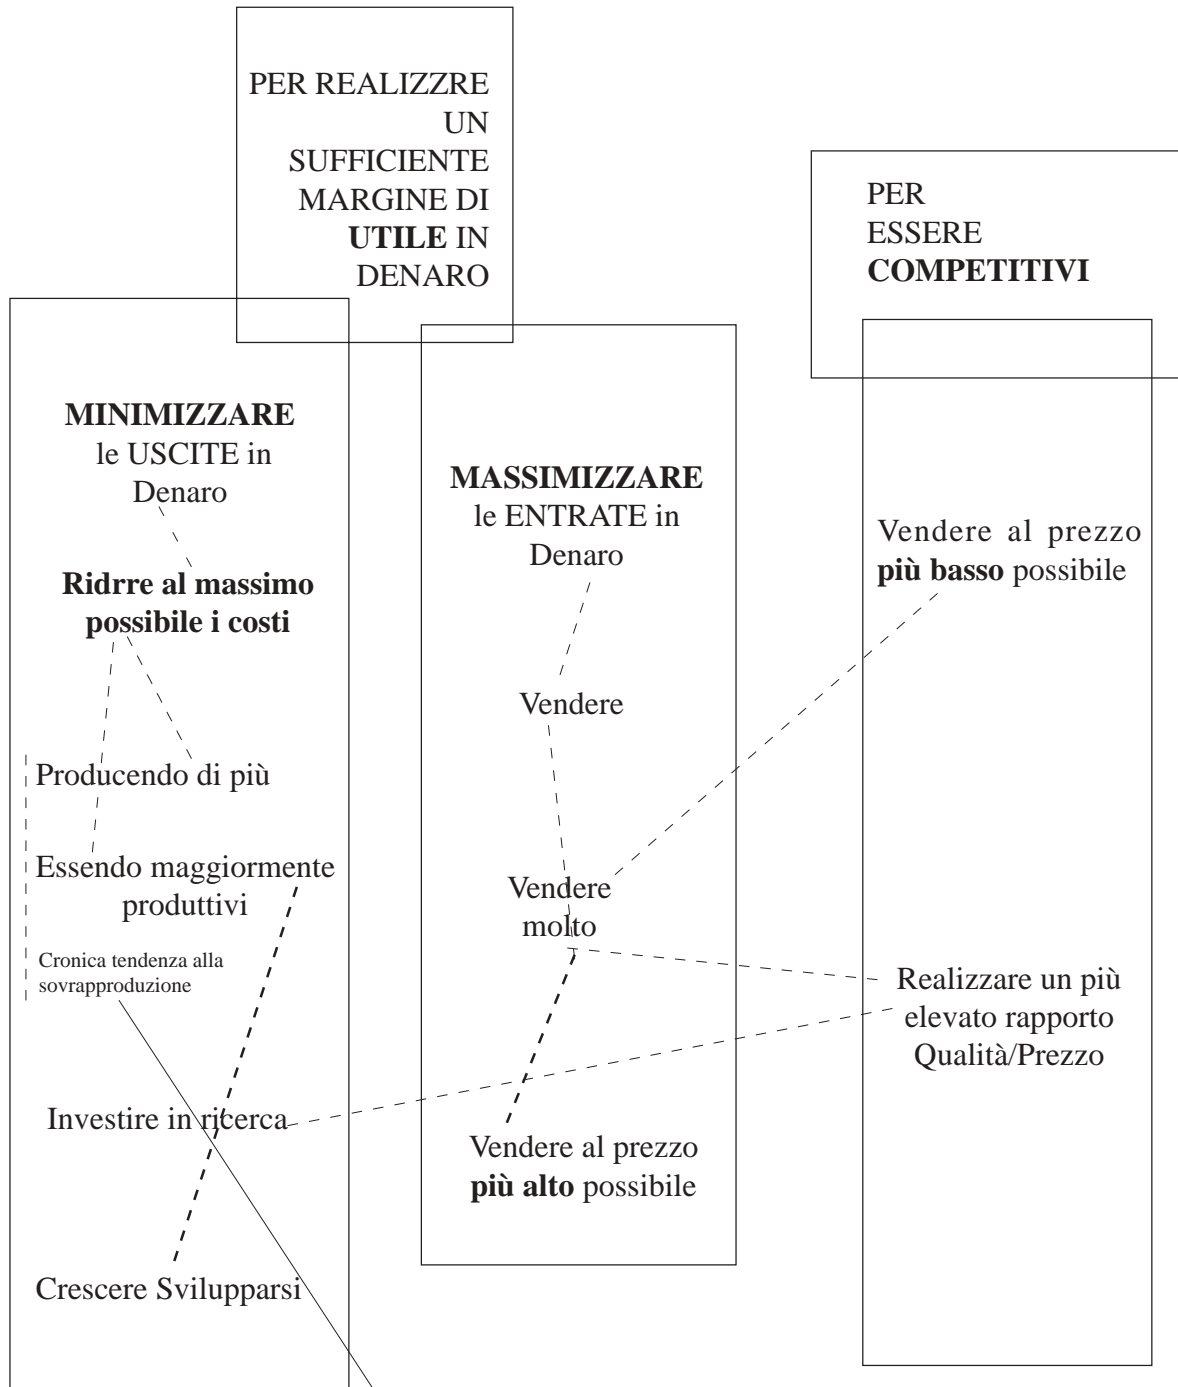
PER REALIZZRE UN SUFFICIENTE MARGINE DI **UTILE** IN DENARO

PER ESSERE **COMPETITIVI**

**MINIMIZZARE** le USCITE in Denaro

**Ridrre al massimo possibile i costi**

Producendo di più

Essendo maggiormente produttivi

Cronica tendenza alla sovrapproduzione

Investire in ricerca

Crescere Svilupparsi

**MASSIMIZZARE** le ENTRATE in Denaro

Vendere

Vendere molto

Vendere al prezzo **più alto** possibile

Vendere al prezzo **più basso** possibile

Realizzare un più elevato rapporto Qualità/Prezzo